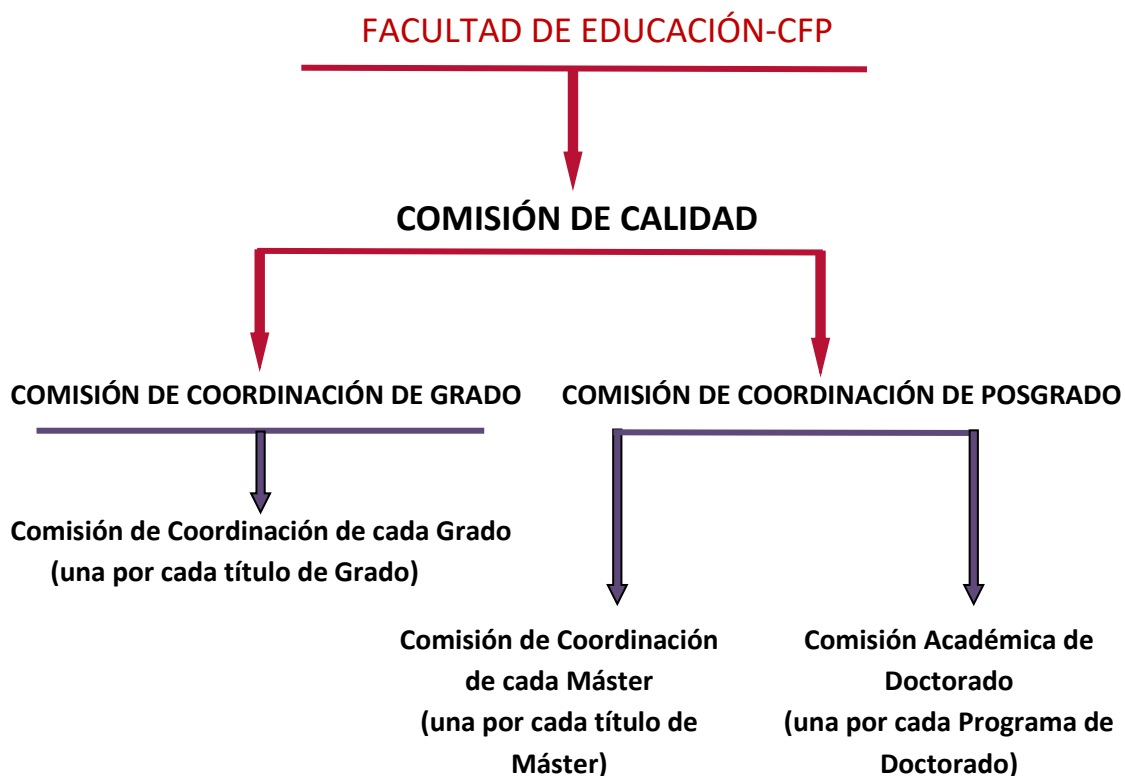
FACULTAD DE EDUCACIÓN-CFP

COMISIÓN DE CALIDAD

COMISIÓN DE COORDINACIÓN DE GRADO

COMISIÓN DE COORDINACIÓN DE POSGRADO

Comisión de Coordinación de cada Grado (una por cada título de Grado)

Comisión de Coordinación de cada Máster (una por cada título de Máster)

Comisión Académica de Doctorado (una por cada Programa de Doctorado)